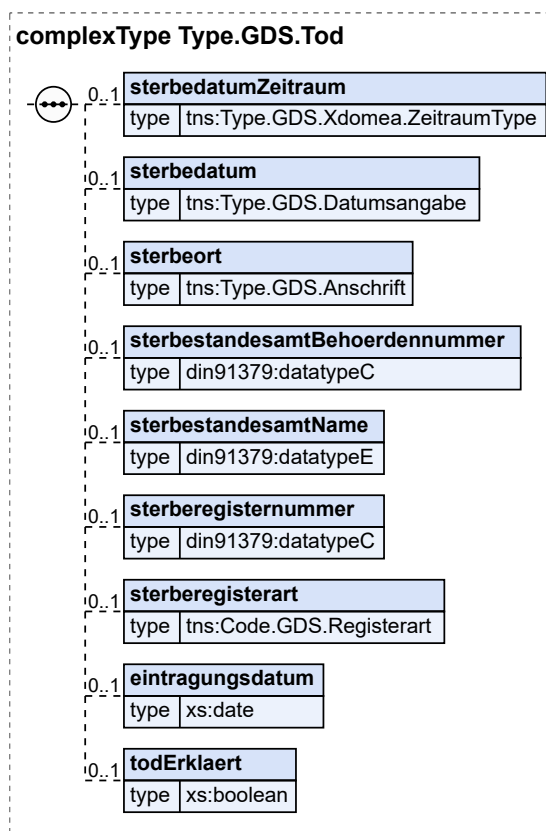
complexType Type.GDS.Tod

0..1
sterbedatumZeitraum

| type | tns:Type.GDS.Xdomea.ZeitraumType |
|---|---|

0..1
sterbedatum

| type | tns:Type.GDS.Datumsangabe |
|---|---|

0..1
sterbeort

| type | tns:Type.GDS.Anschrift |
|---|---|

0..1
sterbestandesamtBehoerdennummer

| type | din91379:datatypeC |
|---|---|

0..1
sterbestandesamtName

| type | din91379:datatypeE |
|---|---|

0..1
sterberegisternummer

| type | din91379:datatypeC |
|---|---|

0..1
sterberegisterart

| type | tns:Code.GDS.Registerart |
|---|---|

0..1
eintragungsdatum

| type | xs:date |
|---|---|

0..1
todErklaert

| type | xs:boolean |
|---|---|